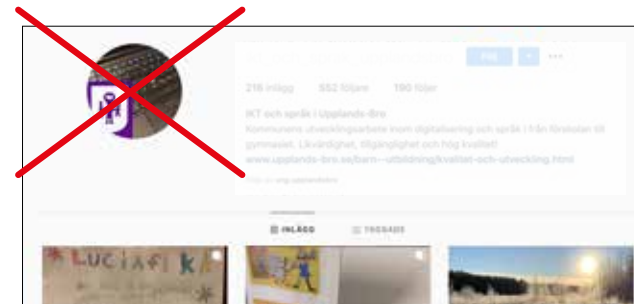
Följ

218 inlägg 552 följare 190 följer

IKT och språk i Upplands-Bro

Kommunens utvecklingsarbete inom digitalisering och språk i från förskolan till gymnasiet. Likvärdighet, tillgänglighet och hög kvalitet!

www.upplands-bro.se/barn---utbildning/kvalitet-och-utveckling.html

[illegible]

INLÄGG TAGGADE

LUCIAFIK